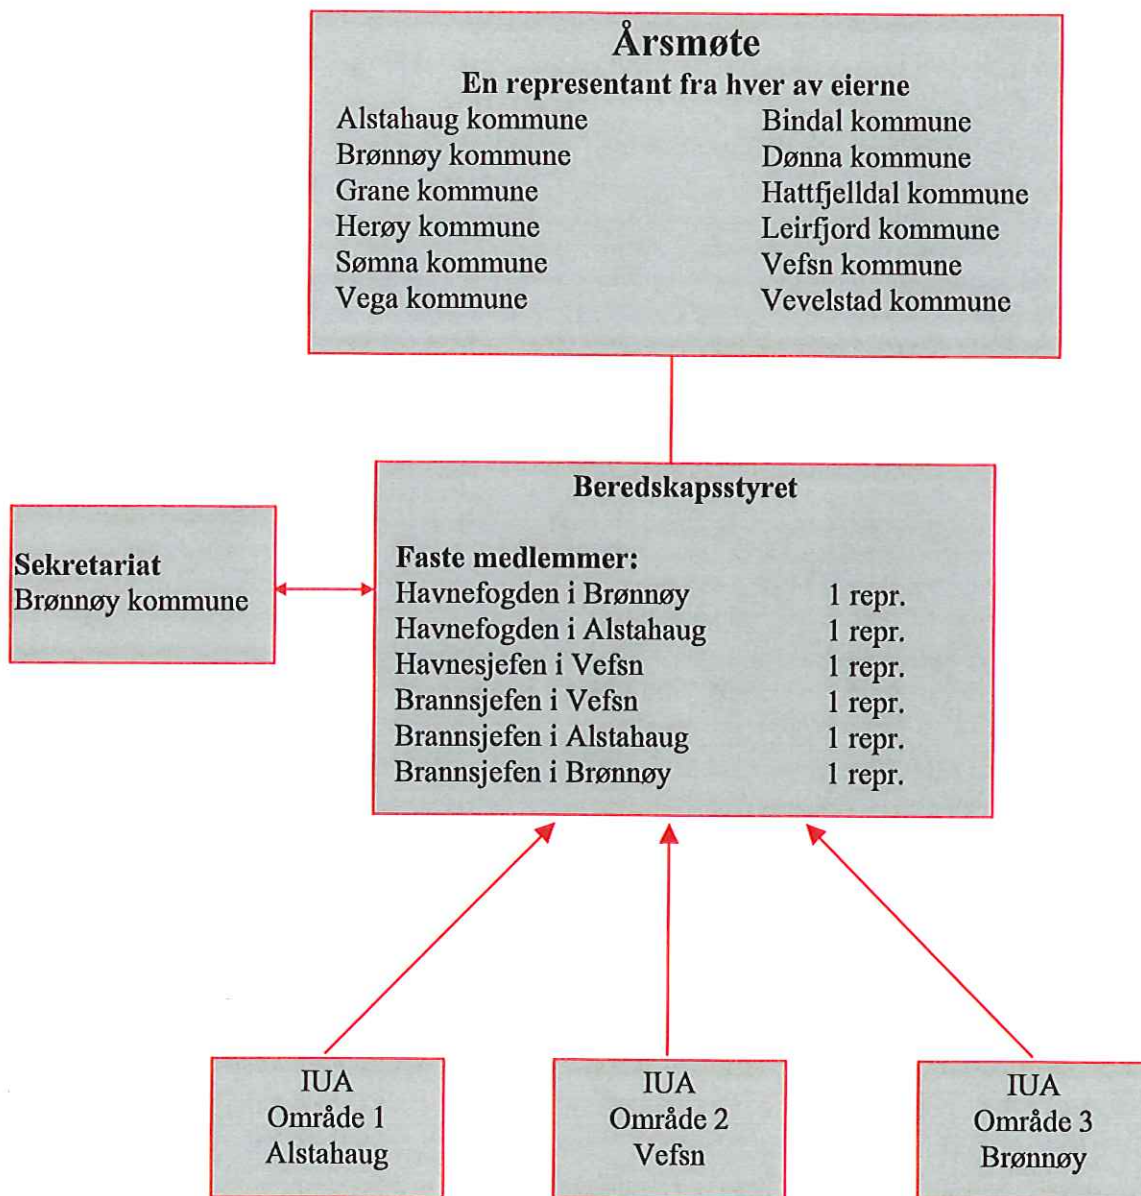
Årsmøte
En representant fra hver av eierne

Alstahaug kommune
Brønnøy kommune
Grane kommune
Herøy kommune
Sømna kommune
Vega kommune

Bindal kommune
Dønna kommune
Hattfjelldal kommune
Leirfjord kommune
Vefsn kommune
Vevelstad kommune

Sekretariat
Brønnøy kommune

Beredskapsstyret

Faste medlemmer:

| | |
|---|---|
| Havnefogden i Brønnøy | 1 repr. |
| Havnefogden i Alstahaug | 1 repr. |
| Havnesjefen i Vefsn | 1 repr. |
| Brannsjefen i Vefsn | 1 repr. |
| Brannsjefen i Alstahaug | 1 repr. |
| Brannsjefen i Brønnøy | 1 repr. |

IUA
Område 1
Alstahaug

IUA
Område 2
Vefsn

IUA
Område 3
Brønnøy